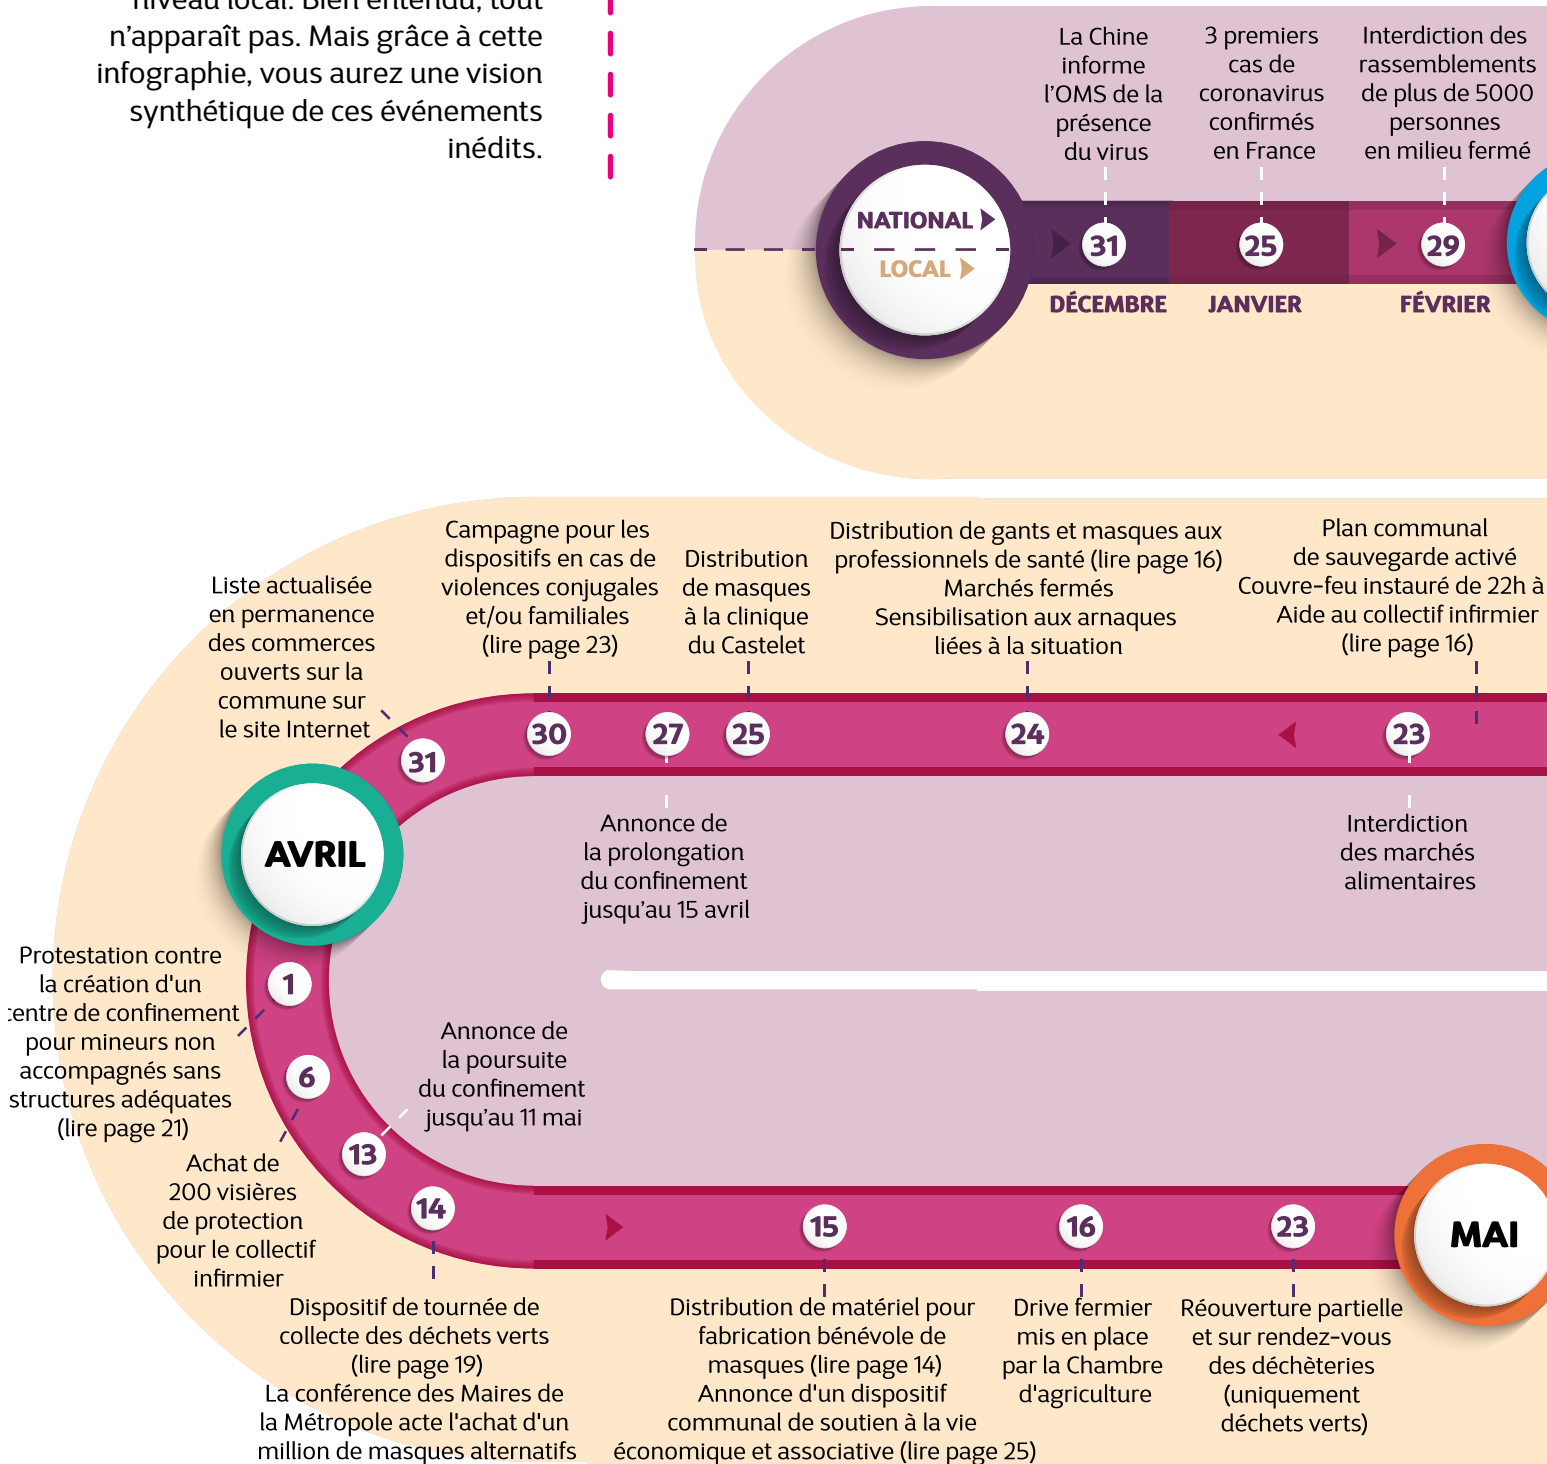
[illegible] n'apparaît pas. Mais grâce à cette infographie, vous aurez une vision synthétique de ces événements inédits.

La Chine informe l'OMS de la présence du virus

3 premiers cas de coronavirus confirmés en France

Interdiction des rassemblements de plus de 5000 personnes en milieu fermé

NATIONAL

LOCAL

31
DÉCEMBRE

25
JANVIER

29
FÉVRIER

Liste actualisée en permanence des commerces ouverts sur la commune sur le site Internet

Campagne pour les dispositifs en cas de violences conjugales et/ou familiales (lire page 23)

Distribution de masques à la clinique du Castelet

Distribution de gants et masques aux professionnels de santé (lire page 16)
Marchés fermés
Sensibilisation aux arnaques liées à la situation

Plan communal de sauvegarde activé
Couvre-feu instauré de 22h à
Aide au collectif infirmier (lire page 16)

31

30

27

25

24

23

Annonce de la prolongation du confinement jusqu'au 15 avril

Interdiction des marchés alimentaires

AVRIL

Protestation contre la création d'un centre de confinement pour mineurs non accompagnés sans structures adéquates (lire page 21)

1

6

13

14

Annonce de la poursuite du confinement jusqu'au 11 mai

Achat de 200 visières de protection pour le collectif infirmier

15

16

23

MAI

Dispositif de tournée de collecte des déchets verts (lire page 19)
La conférence des Maires de la Métropole acte l'achat d'un million de masques alternatifs

Distribution de matériel pour fabrication bénévole de masques (lire page 14)
Annonce d'un dispositif communal de soutien à la vie économique et associative (lire page 25)

Drive fermier mis en place par la Chambre d'agriculture

Réouverture partielle et sur rendez-vous des déchèteries (uniquement déchets verts)